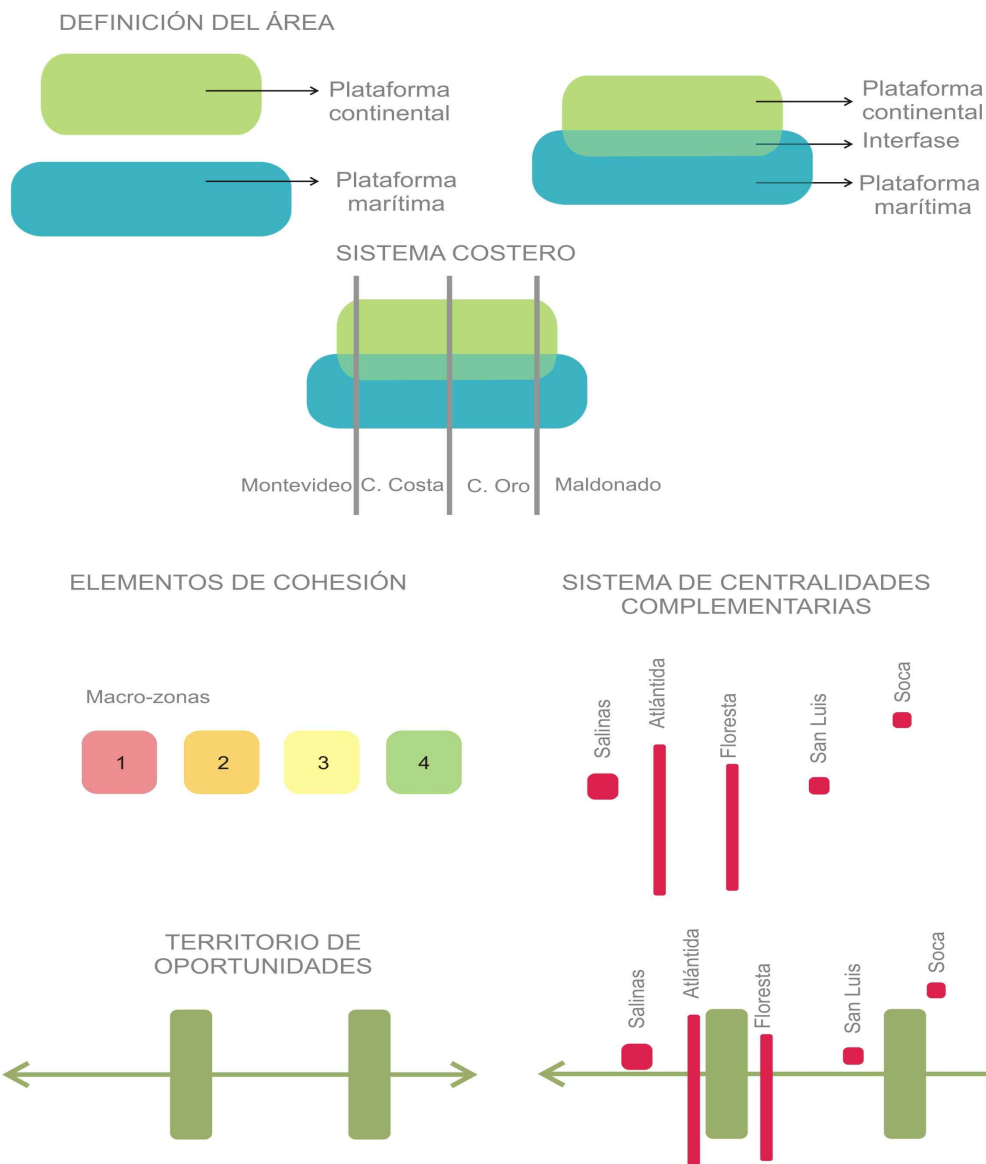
DEFINICIÓN DEL ÁREA

Plataforma continental

Plataforma marítima

Plataforma continental

Interfase

Plataforma marítima

SISTEMA COSTERO

Montevideo C. Costa C. Oro Maldonado

ELEMENTOS DE COHESIÓN

Macro-zonas

1 2 3 4

SISTEMA DE CENTRALIDADES COMPLEMENTARIAS

Salinas Atlántida Floresta San Luis Soca

TERRITORIO DE OPORTUNIDADES

Salinas Atlántida Floresta San Luis Soca